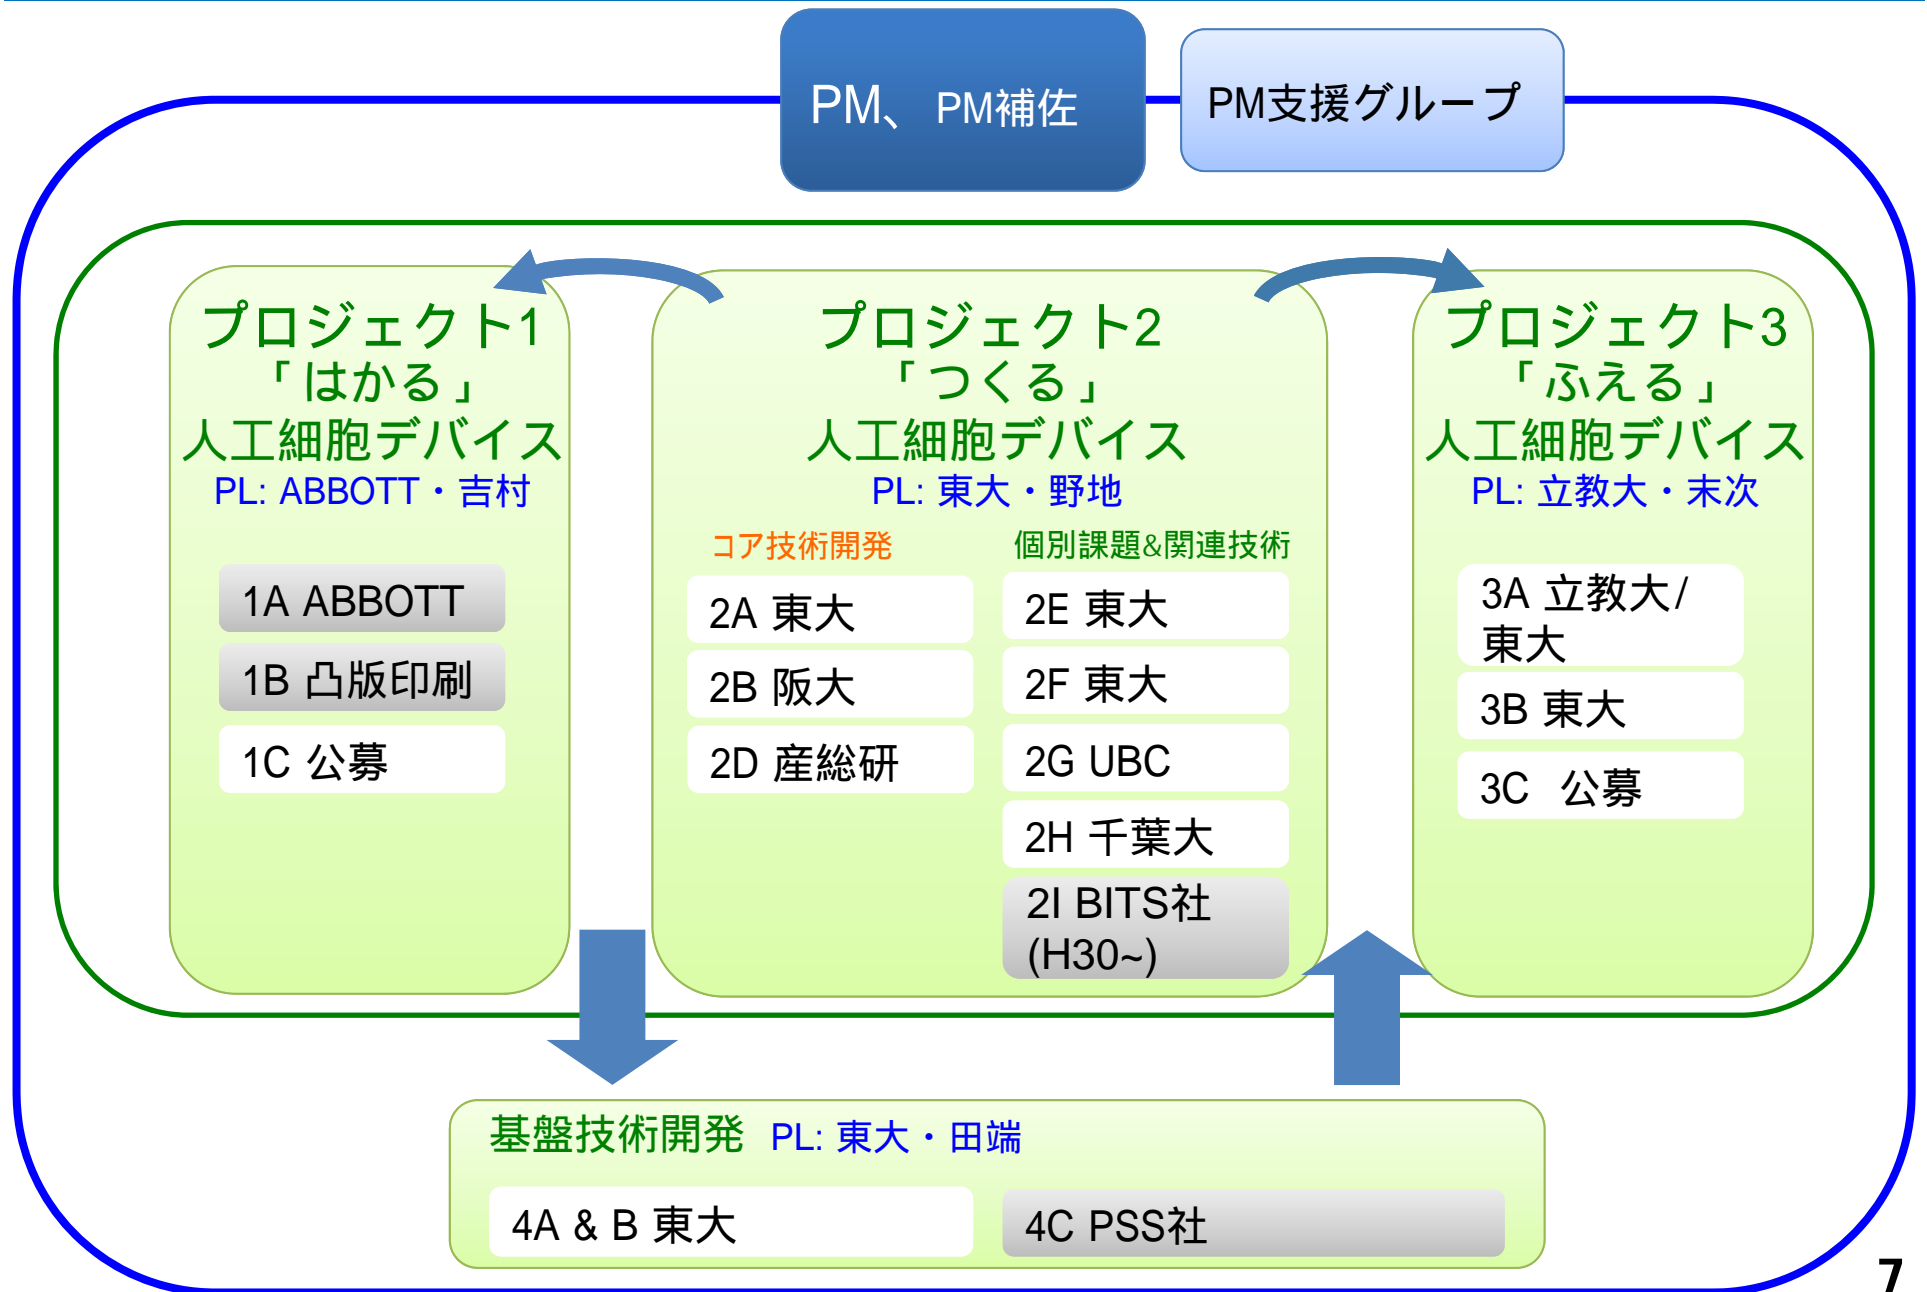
PM、PM補佐

PM支援グループ

プロジェクト1
「はかる」
人工細胞デバイス
PL: ABBOTT・吉村

1A ABBOTT
1B 凸版印刷
1C 公募

プロジェクト2
「つくる」
人工細胞デバイス
PL: 東大・野地

コア技術開発
2A 東大
2B 阪大
2D 産総研

個別課題&関連技術
2E 東大
2F 東大
2G UBC
2H 千葉大
2I BITS社 (H30~)

プロジェクト3
「ふえる」
人工細胞デバイス
PL: 立教大・末次

3A 立教大/東大
3B 東大
3C 公募

基盤技術開発 PL: 東大・田端

4A & B 東大
4C PSS社

7